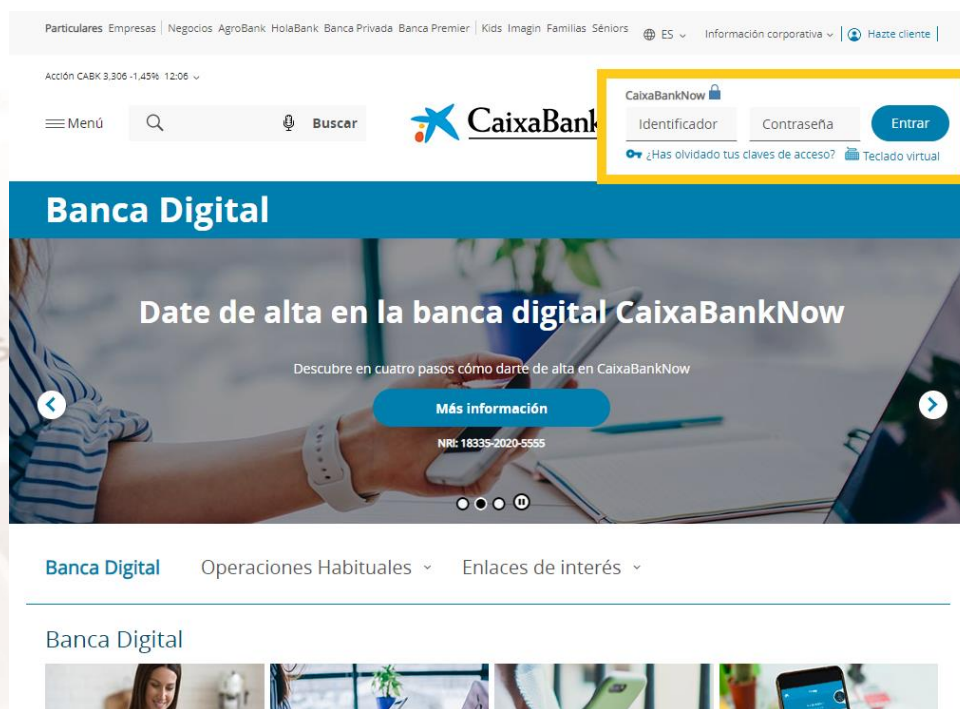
Particulares Empresas | Negocios AgroBank HolaBank Banca Privada Banca Premier | Kids Imagin Familias Séniors ES Información corporativa Hazte cliente

Acción CABK 3,306 -1,45% 12:06

Menú Buscar

CaixaBank

CaixaBankNow
Identificador Contraseña Entrar
¿Has olvidado tus claves de acceso? Teclado virtual

Banca Digital

Date de alta en la banca digital CaixaBankNow

Descubre en cuatro pasos cómo darte de alta en CaixaBankNow

Más información

NRI: 18335-2020-5555

Banca Digital Operaciones Habituales Enlaces de interés

Banca Digital